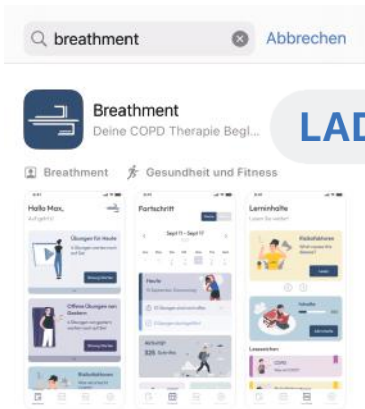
breathment

Abbrechen

Breathment

Deine COPD Therapie Begl...

LAD

Breathment

Gesundheit und Fitness

Hallo Max,

Übungen für Heute

Offene Übungen von Gestern

Fortschritt

Sept 11 - Sept 17

Heute

Lerninhalte

Risikofaktoren

Inhalte

Lesezeichen

COPD